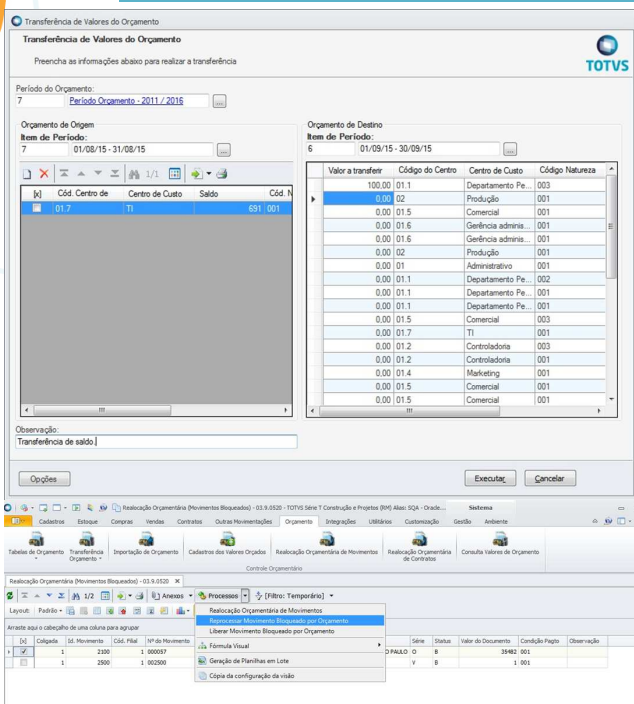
Transferência de Valores do Orçamento

Transferência de Valores do Orçamento

Preencha as informações abaixo para realizar a transferência

TOTVS

Período do Orçamento:
7 Período Orçamento - 2011 / 2016 ...

Orçamento de Origem
Item de Período:
7 01/08/15 - 31/08/15 ...

1/1

| [x] | Cód. Centro de | Centro de Custo | Saldo | Cód. N |
|---|---|---|---|---|
| | 01.7 | TI | 691 | 001 |

Orçamento de Destino
Item de Período:
6 01/09/15 - 30/09/15 ...

| Valor a transferir | Código do Centro | Centro de Custo | Código Natureza |
|---|---|---|---|
| 100,00 | 01.1 | Departamento Pe... | 003 |
| 0,00 | 02 | Produção | 001 |
| 0,00 | 01.5 | Comercial | 001 |
| 0,00 | 01.6 | Gerência adminis... | 001 |
| 0,00 | 01.6 | Gerência adminis... | 001 |
| 0,00 | 02 | Produção | 001 |
| 0,00 | 01 | Administrativo | 001 |
| 0,00 | 01.1 | Departamento Pe... | 002 |
| 0,00 | 01.1 | Departamento Pe... | 001 |
| 0,00 | 01.1 | Departamento Pe... | 001 |
| 0,00 | 01.5 | Comercial | 003 |
| 0,00 | 01.7 | TI | 001 |
| 0,00 | 01.2 | Controladoria | 003 |
| 0,00 | 01.2 | Controladoria | 001 |
| 0,00 | 01.4 | Marketing | 001 |
| 0,00 | 01.5 | Comercial | 001 |
| 0,00 | 01.5 | Comercial | 001 |

Observação:
Transferência de saldo.

Opções
Executar Cancelar

Realocação Orçamentária (Movimentos Bloqueados) - 03.9.0520 - TOTVS Série T Construção e Projetos (RM) Alias: SQA - Orade... Sistema

Cadastros Estoque Compras Vendas Contratos Outras Movimentações Orçamento Integrações Utilitários Customização Gestão Ambiente

Tabelas de Orçamento Transferência Orçamento Importação de Orçamento Cadastros dos Valores Orçados Realocação Orçamentária de Movimentos Realocação Orçamentária de Contratos Consulta Valores de Orçamento
Controle Orçamentário

Realocação Orçamentária (Movimentos Bloqueados) - 03.9.0520

1/2 Anexos Processos [Filtro: Temporário]
Layout: Padrão

Realocação Orçamentária de Movimentos
Reprocessar Movimento Bloqueado por Orçamento
Liberar Movimento Bloqueado por Orçamento
Fórmula Visual
Geração de Planilhas em Lote
Cópia da configuração da visão

Arraste aqui o cabeçalho de uma coluna para agrupar

| | [x] | Coligada | Id. Movimento | Cód. Filial | Nº do Movimento | | Série | Status | Valor do Documento | Condição Pagto | Observação |
|---|---|---|---|---|---|---|---|---|---|---|---|
| | ✓ | 1 | 2100 | 1 | 000057 | O PAULO | O | B | 35482 | 001 | |
| | | 1 | 2500 | 1 | 002500 | | V | B | 1 | 001 | |